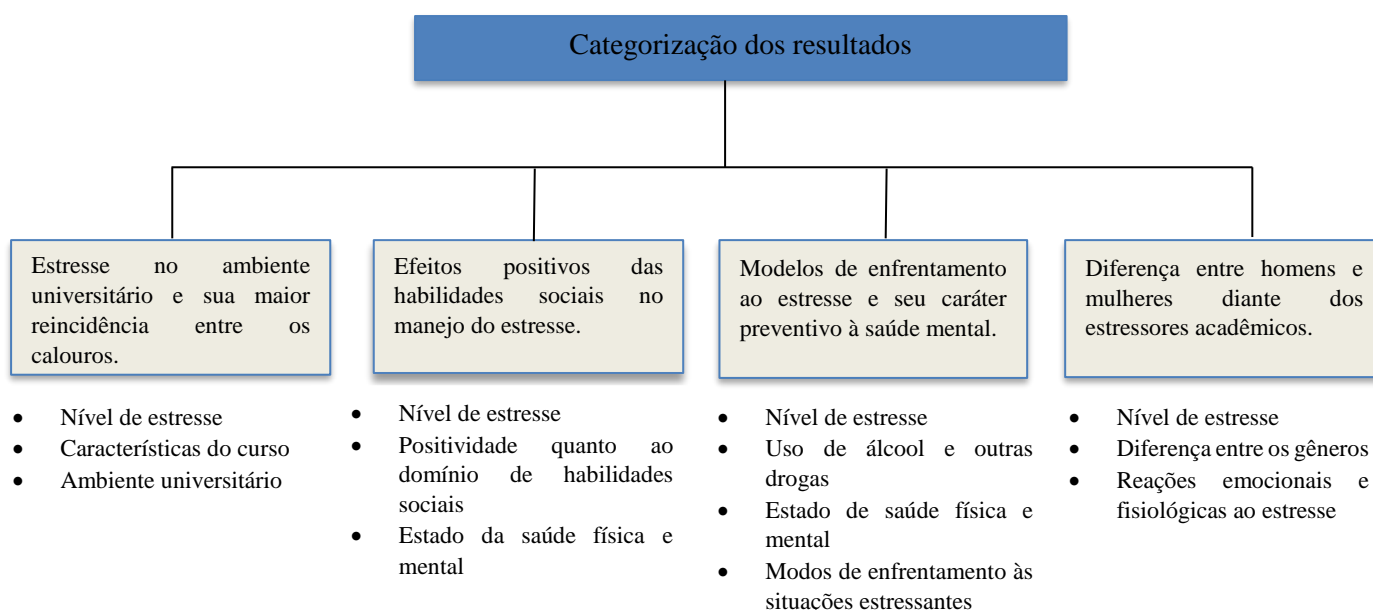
Categorização dos resultados

Estresse no ambiente universitário e sua maior reincidência entre os calouros.

- Nível de estresse
- Características do curso
- Ambiente universitário

Efeitos positivos das habilidades sociais no manejo do estresse.

- Nível de estresse
- Positividade quanto ao domínio de habilidades sociais
- Estado da saúde física e mental

Modelos de enfrentamento ao estresse e seu caráter preventivo à saúde mental.

- Nível de estresse
- Uso de álcool e outras drogas
- Estado de saúde física e mental
- Modos de enfrentamento às situações estressantes

Diferença entre homens e mulheres diante dos estressores acadêmicos.

- Nível de estresse
- Diferença entre os gêneros
- Reações emocionais e fisiológicas ao estresse